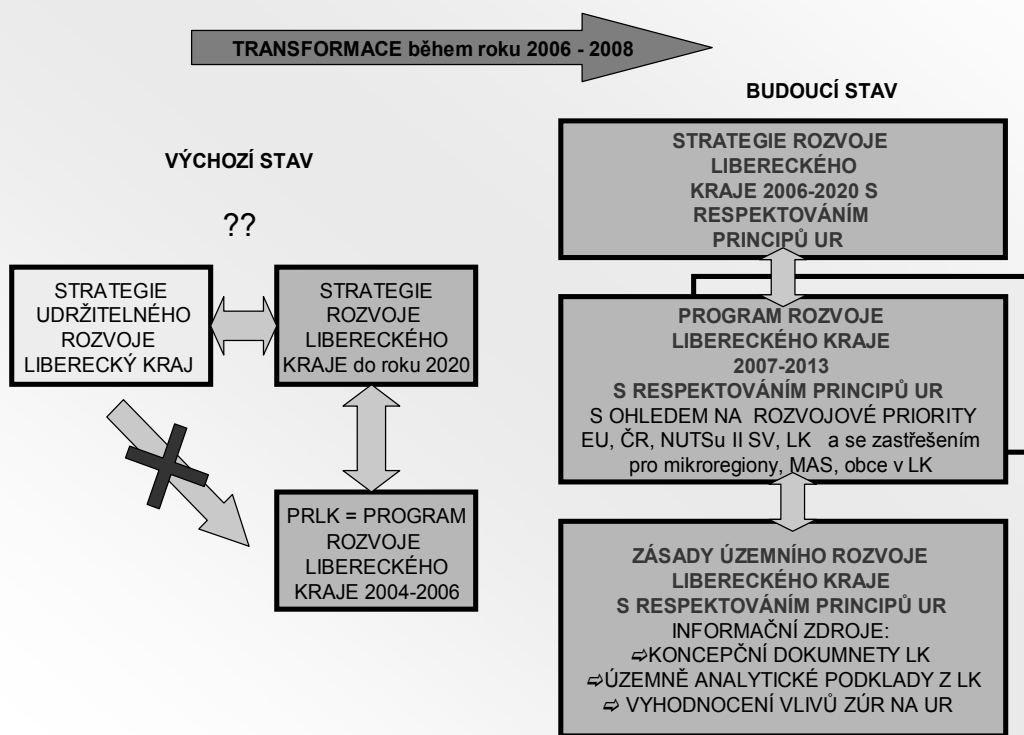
TRANSFORMACE během roku 2006 - 2008

BUDOUCÍ STAV

VÝCHOZÍ STAV

??

STRATEGIE UDRŽITELNÉHO ROZVOJE LIBERECKÝ KRAJ

STRATEGIE ROZVOJE LIBERECKÉHO KRAJE do roku 2020

PRLK = PROGRAM ROZVOJE LIBERECKÉHO KRAJE 2004-2006

STRATEGIE ROZVOJE LIBERECKÉHO KRAJE 2006-2020 S RESPEKTOVÁNÍM PRINCIPŮ UR

PROGRAM ROZVOJE LIBERECKÉHO KRAJE 2007-2013 S RESPEKTOVÁNÍM PRINCIPŮ UR S OHLEDEM NA ROZVOJOVÉ PRIORITY EU, ČR, NUTSu II SV, LK a se zastřešením pro mikroregiony, MAS, obce v LK

ZÁSADY ÚZEMNÍHO ROZVOJE LIBERECKÉHO KRAJE S RESPEKTOVÁNÍM PRINCIPŮ UR
INFORMAČNÍ ZDROJE:
⇨KONCEPČNÍ DOKUMNETY LK
⇨ÚZEMNĚ ANALYTICKÉ PODKLADY Z LK
⇨ VYHODNOCENÍ VLIVŮ ZÚR NA UR